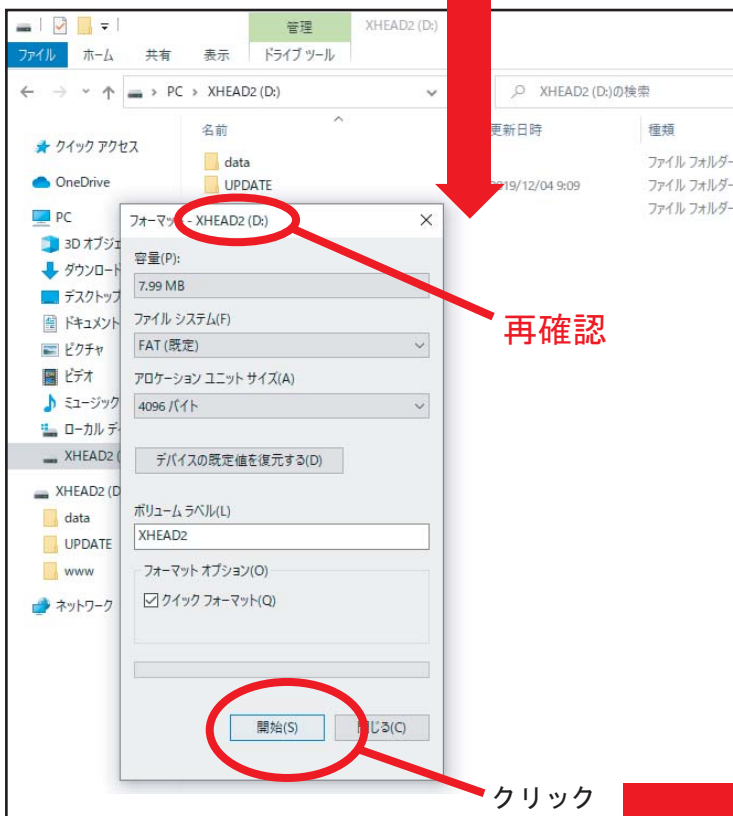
管理　XHEAD2 (D:)

ファイル　ホーム　共有　表示　ドライブ ツール

← → ↑ PC > XHEAD2 (D:)

XHEAD2 (D:)の検索

名前　更新日時　種類

クイック アクセス

OneDrive

PC

3D オブジェ

ダウンロード

デスクトップ

ドキュメント

ピクチャ

ビデオ

ミュージック

ローカル デ

XHEAD2 (

XHEAD2 (D

data

UPDATE

www

ネットワーク

data　ファイル フォルダー

UPDATE　2019/12/04 9:09　ファイル フォルダー

ファイル フォルダー

フォーマット - XHEAD2 (D:)

容量(P):

7.99 MB

ファイル システム(F)

FAT (既定)

アロケーション ユニット サイズ(A)

4096 バイト

デバイスの既定値を復元する(D)

ボリューム ラベル(L)

XHEAD2

フォーマット オプション(O)

クイック フォーマット(Q)

開始(S)　閉じる(C)

再確認

クリック